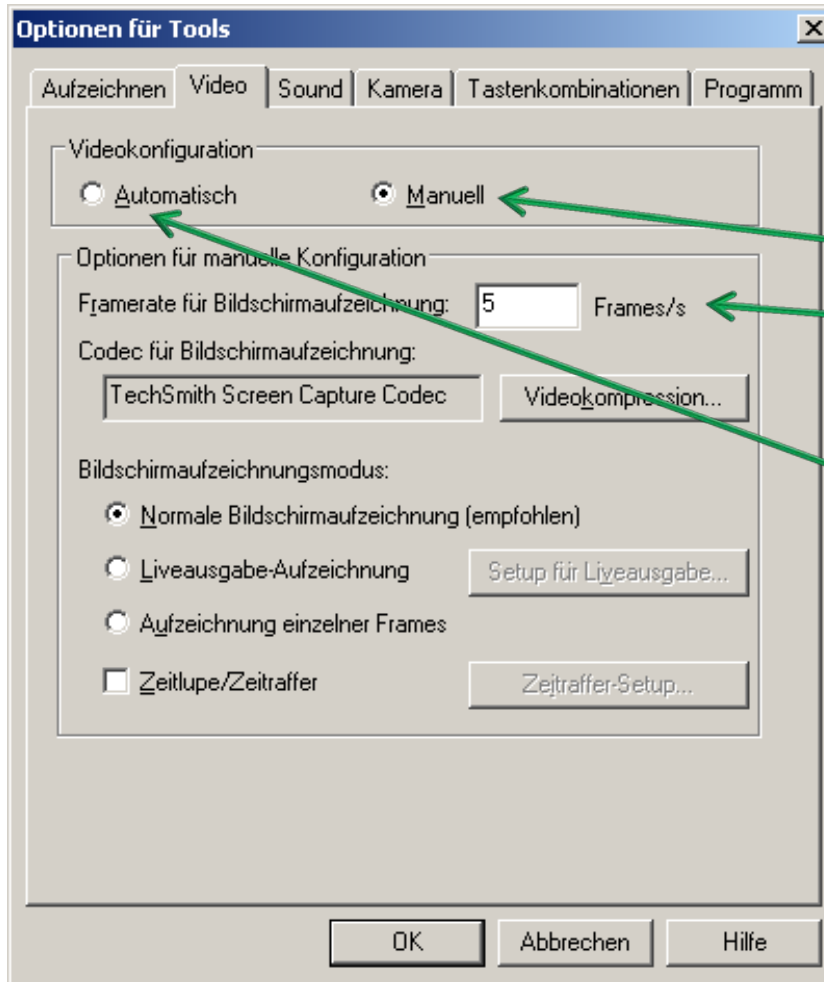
Optionen für Tools

Aufzeichnen | Video | Sound | Kamera | Tastenkombinationen | Programm

Videokonfiguration

Automatisch

Manuell

Optionen für manuelle Konfiguration

Framerate für Bildschirmaufzeichnung: 5 Frames/s

Codec für Bildschirmaufzeichnung:

TechSmith Screen Capture Codec

Videokompression...

Bildschirmaufzeichnungsmodus:

Normale Bildschirmaufzeichnung (empfohlen)

Liveausgabe-Aufzeichnung

Setup für Liveausgabe...

Aufzeichnung einzelner Frames

Zeitlupe/Zeitraffer

Zeitraffer-Setup...

OK

Abbrechen

Hilfe